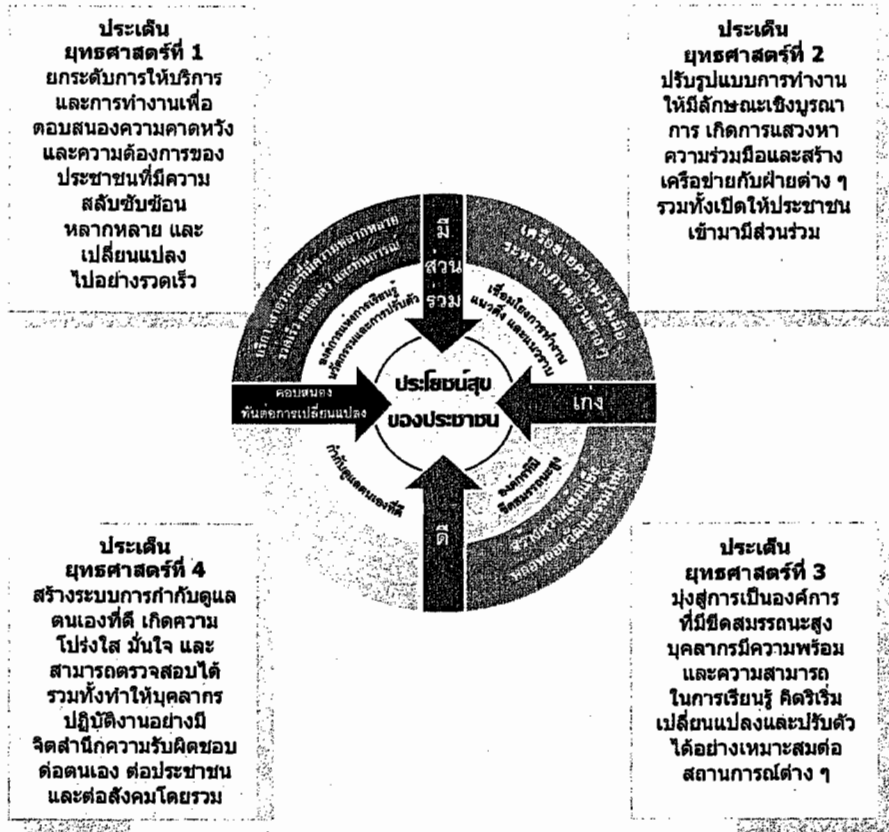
ประเด็น
ยุทธศาสตร์ที่ 1
ยกระดับการให้บริการและการทำงานเพื่อตอบสนองความคาดหวังและความต้องการของประชาชนที่มีความสลับซับซ้อน หลากหลาย และเปลี่ยนแปลงไปอย่างรวดเร็ว

ประเด็น
ยุทธศาสตร์ที่ 2
ปรับรูปแบบการทำงานให้มีลักษณะเชิงบูรณาการ เกิดการแสวงหาความร่วมมือและสร้างเครือข่ายกับฝ่ายต่าง ๆ รวมทั้งเปิดให้ประชาชนเข้ามามีส่วนร่วม

มี
ส่วน
ร่วม

เก่ง

ดี

ตอบสนอง
ทันต่อการเปลี่ยนแปลง

ประโยชน์สุข
ของประชาชน

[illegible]

เชื่อมโยงการทำงาน แนวดิ่ง และแนวราบ

องค์การแห่งการเรียนรู้ ปรับตัวและการปรับตัว

องค์การที่มีขีดสมรรถนะสูง

กำกับดูแลตนเองที่ดี

ประเด็น
ยุทธศาสตร์ที่ 4
สร้างระบบการกำกับดูแลตนเองที่ดี เกิดความโปร่งใส มั่นใจ และสามารถตรวจสอบได้ รวมทั้งทำให้บุคลากรปฏิบัติงานอย่างมีจิตสำนึกความรับผิดชอบต่อตนเอง ต่อประชาชน และต่อสังคมโดยรวม

ประเด็น
ยุทธศาสตร์ที่ 3
มุ่งสู่การเป็นองค์การที่มีขีดสมรรถนะสูง บุคลากรมีความพร้อมและความสามารถในการเรียนรู้ คิดริเริ่ม เปลี่ยนแปลงและปรับตัวได้อย่างเหมาะสมต่อสถานการณ์ต่าง ๆ